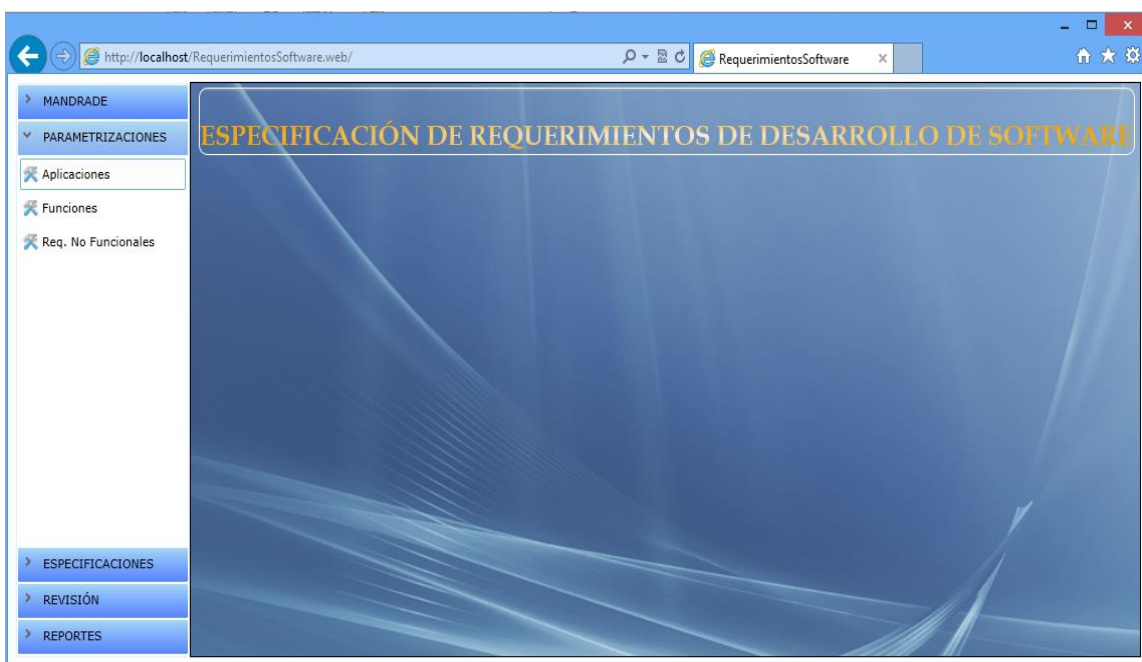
http://localhost/RequerimientosSoftware.web/

RequerimientosSoftware

MANDRADE

PARAMETRIZACIONES

Aplicaciones

Funciones

Req. No Funcionales

ESPECIFICACIÓN DE REQUERIMIENTOS DE DESARROLLO DE SOFTWARE

ESPECIFICACIONES

REVISIÓN

REPORTES